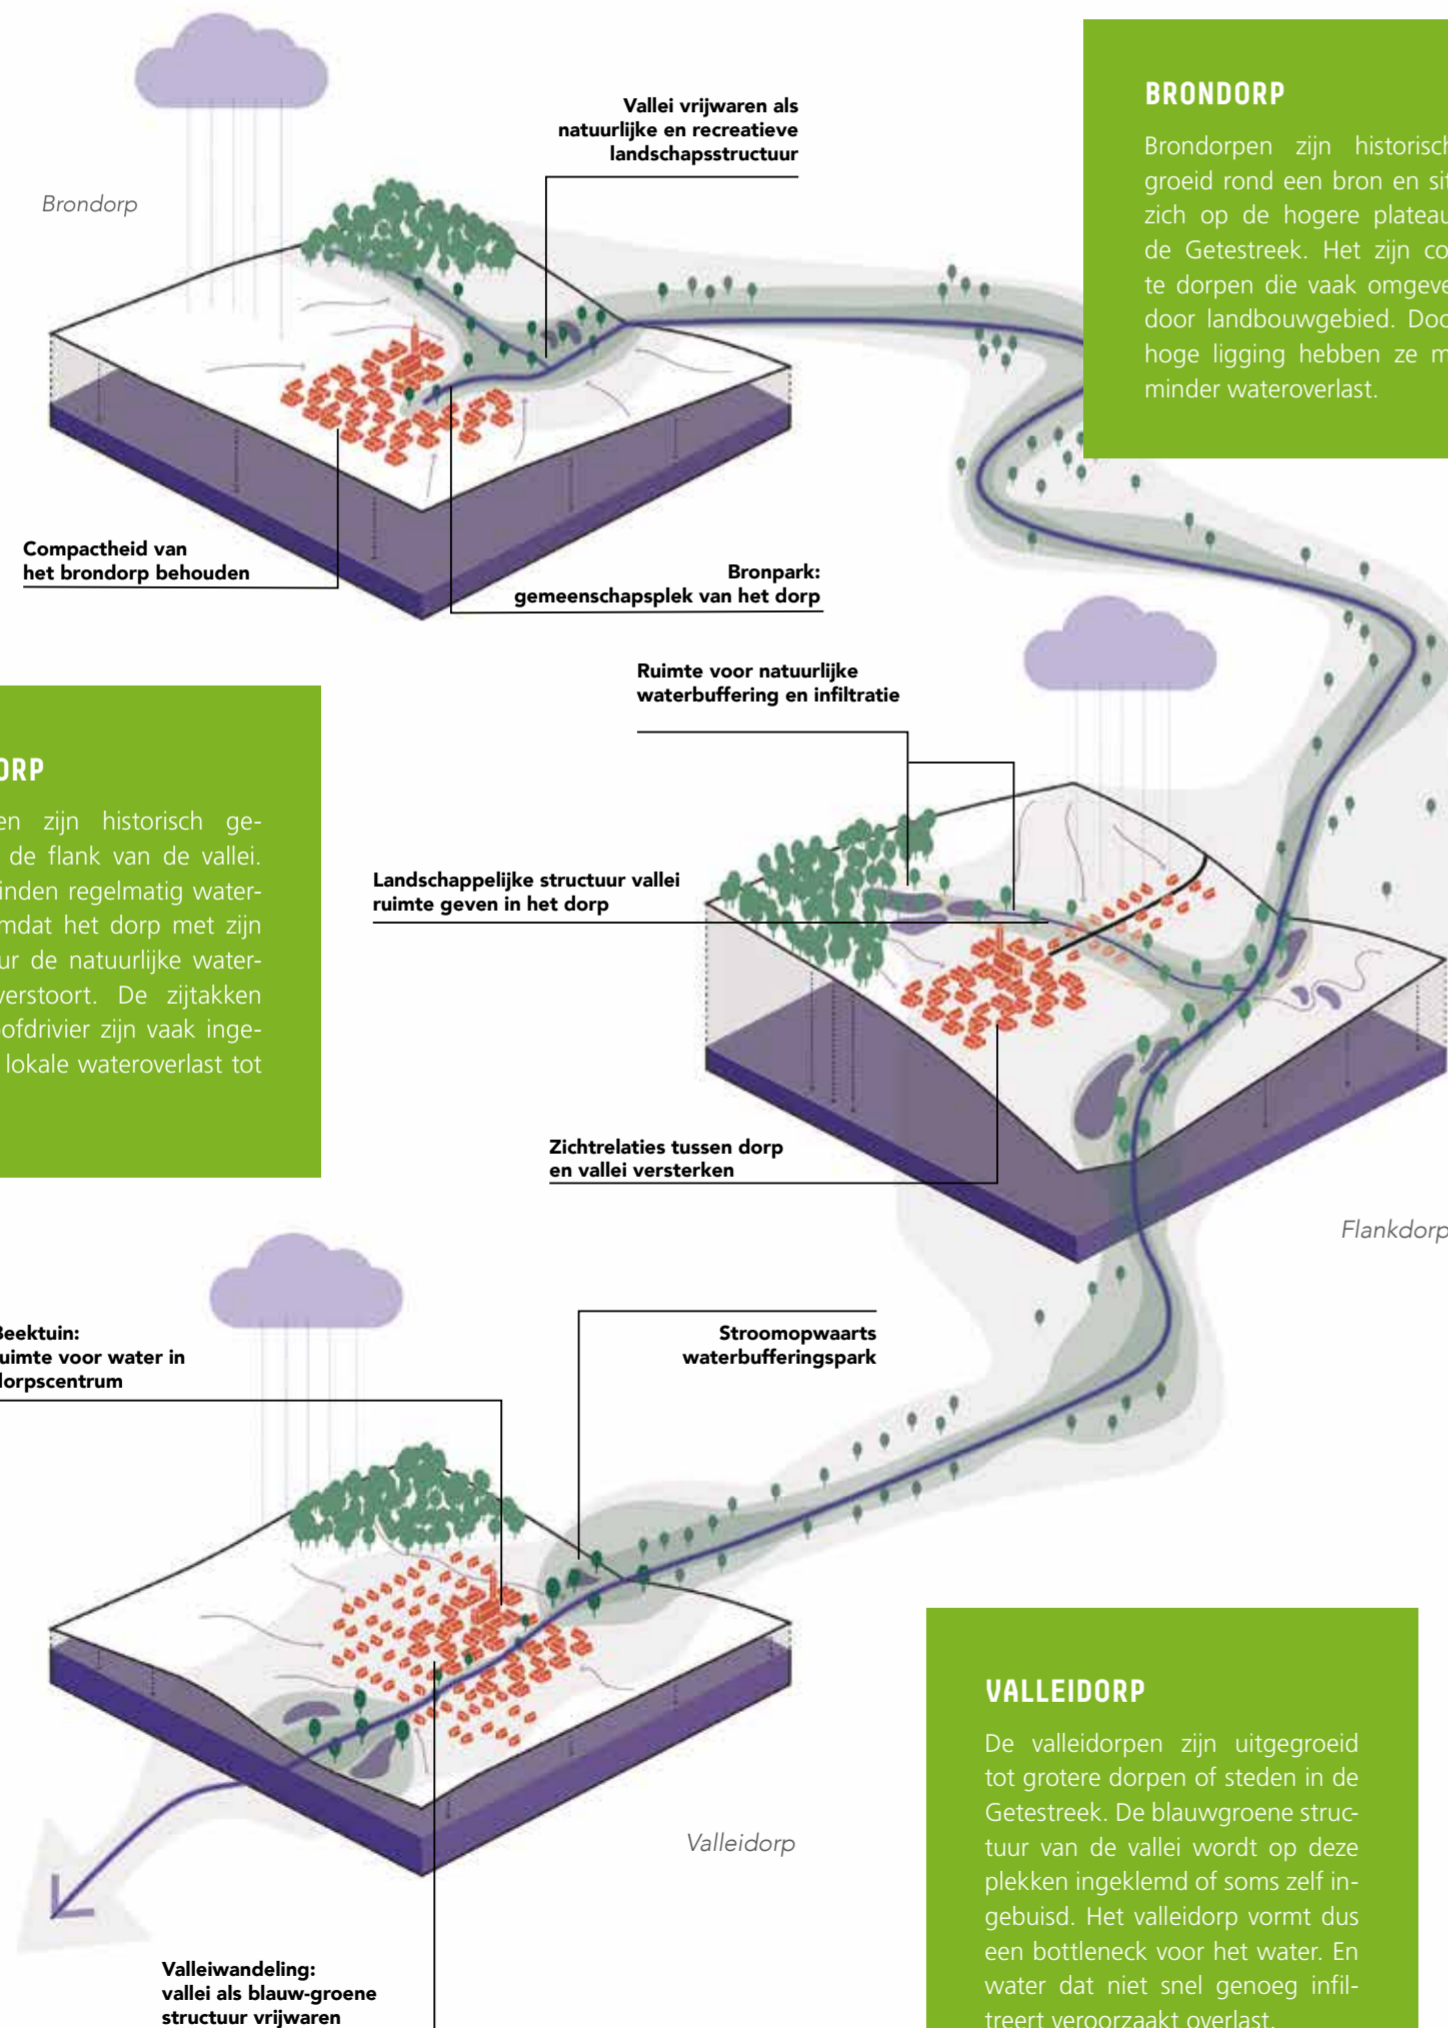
BRONDORP

Brondorpen zijn historisch groeid rond een bron en sit zich op de hogere plateau de Getestreek. Het zijn co te dorpen die vaak omgeve door landbouwgebied. Doo hoge ligging hebben ze m minder wateroverlast.

Vallei vrijwaren als natuurlijke en recreatieve landschapsstructuur

Brondorp

Compactheid van het brondorp behouden

Bronpark: gemeenschapsplek van het dorp

Ruimte voor natuurlijke waterbuffering en infiltratie

ORP

en zijn historisch gede flank van de vallei. inden regelmatig watermdat het dorp met zijn ur de natuurlijke waterverstoort. De zijtakken ofdrivier zijn vaak inge- lokale wateroverlast tot

Landschappelijke structuur vallei ruimte geven in het dorp

Zichtrelaties tussen dorp en vallei versterken

Flankdorp

Beektuin: uimte voor water in lorpscentrum

Stroomopwaarts waterbufferingspark

Valleidorp

VALLEIDORP

De valleidorpen zijn uitgegroeid tot grotere dorpen of steden in de Getestreek. De blauwgroene structuur van de vallei wordt op deze plekken ingeklemd of soms zelf ingebuisd. Het valleidorp vormt dus een bottleneck voor het water. En water dat niet snel genoeg infiltreert veroorzaakt overlast.

Valleiwandeling: vallei als blauw-groene structuur vrijwaren